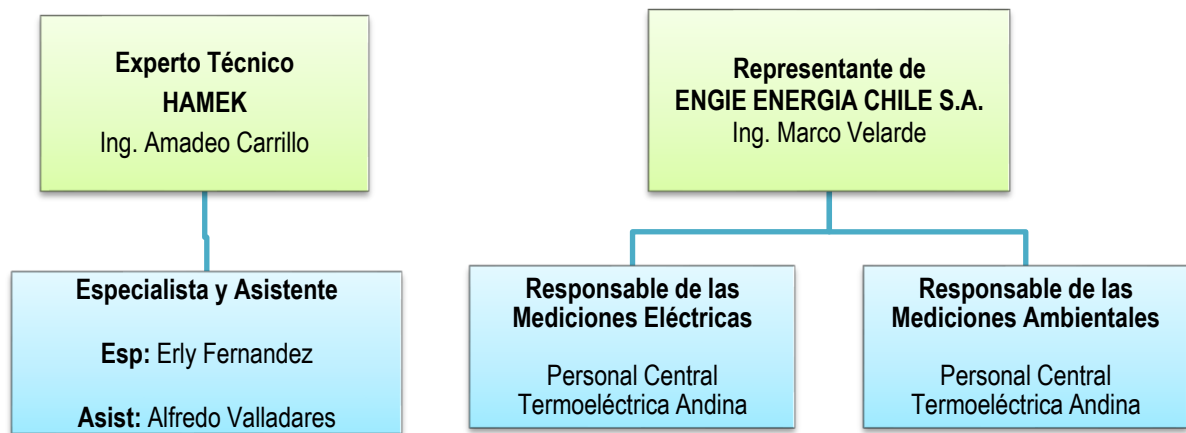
**Experto Técnico**
**HAMEK**
Ing. Amadeo Carrillo

**Representante de**
**ENGIE ENERGIA CHILE S.A.**
Ing. Marco Velarde

**Especialista y Asistente**

**Esp:** Erly Fernandez

**Asist:** Alfredo Valladares

**Responsable de las Mediciones Eléctricas**

Personal Central Termoeléctrica Andina

**Responsable de las Mediciones Ambientales**

Personal Central Termoeléctrica Andina